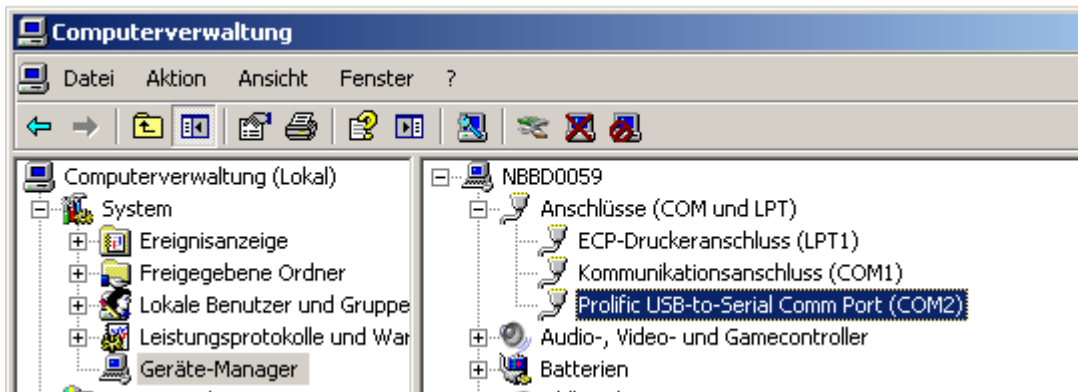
Computerverwaltung

Datei Aktion Ansicht Fenster ?

Computerverwaltung (Lokal)
System
Ereignisanzeige
Freigegebene Ordner
Lokale Benutzer und Gruppe
Leistungsprotokolle und War
Geräte-Manager

NBBD0059
Anschlüsse (COM und LPT)
ECP-Druckeranschluss (LPT1)
Kommunikationsanschluss (COM1)
Prolific USB-to-Serial Comm Port (COM2)
Audio-, Video- und Gamecontroller
Batterien